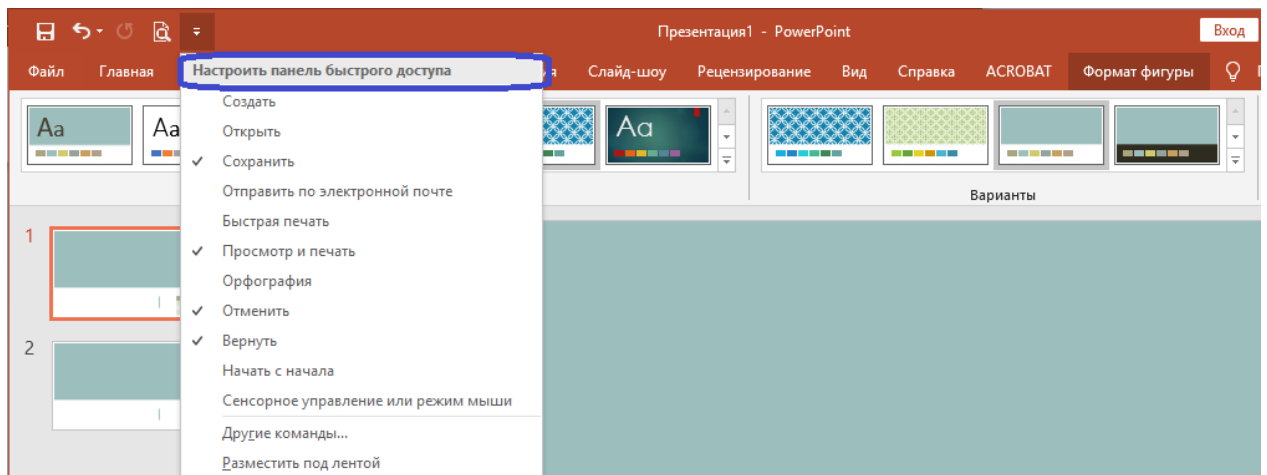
Презентация1 - PowerPoint

Вход

Файл

Главная

а

Слайд-шоу

Рецензирование

Вид

Справка

ACROBAT

Формат фигуры

Настроить панель быстрого доступа

Создать

Открыть

✓ Сохранить

Отправить по электронной почте

Быстрая печать

✓ Просмотр и печать

Орфография

✓ Отменить

✓ Вернуть

Начать с начала

Сенсорное управление или режим мыши

Другие команды...

Разместить под лентой

Aa

Aa

Aa

Варианты

1

2